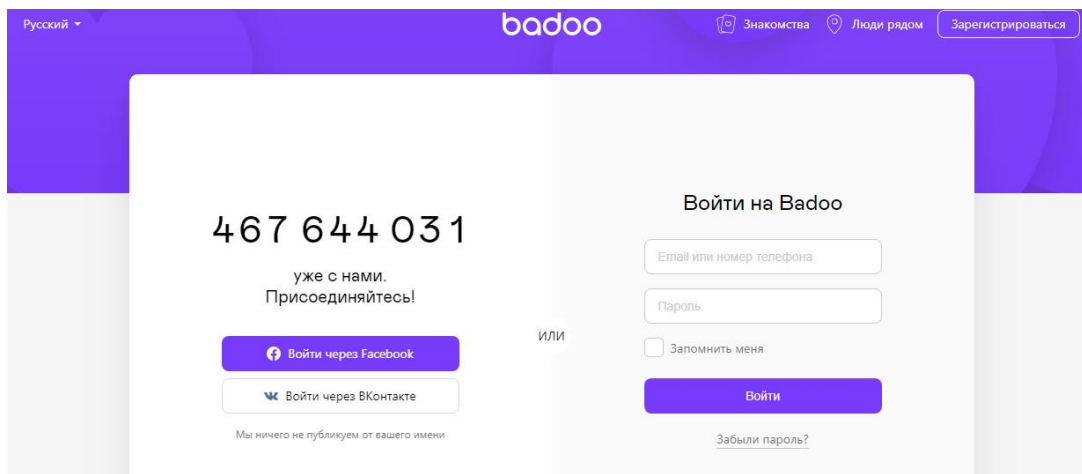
Русский

badoo

Знакомства

Люди рядом

Зарегистрироваться

467 644 031

уже с нами. Присоединяйтесь!

Войти через Facebook

Войти через ВКонтакте

Мы ничего не публикуем от вашего имени

или

Войти на Badoo

Email или номер телефона

Пароль

Запомнить меня

Войти

Забыли пароль?